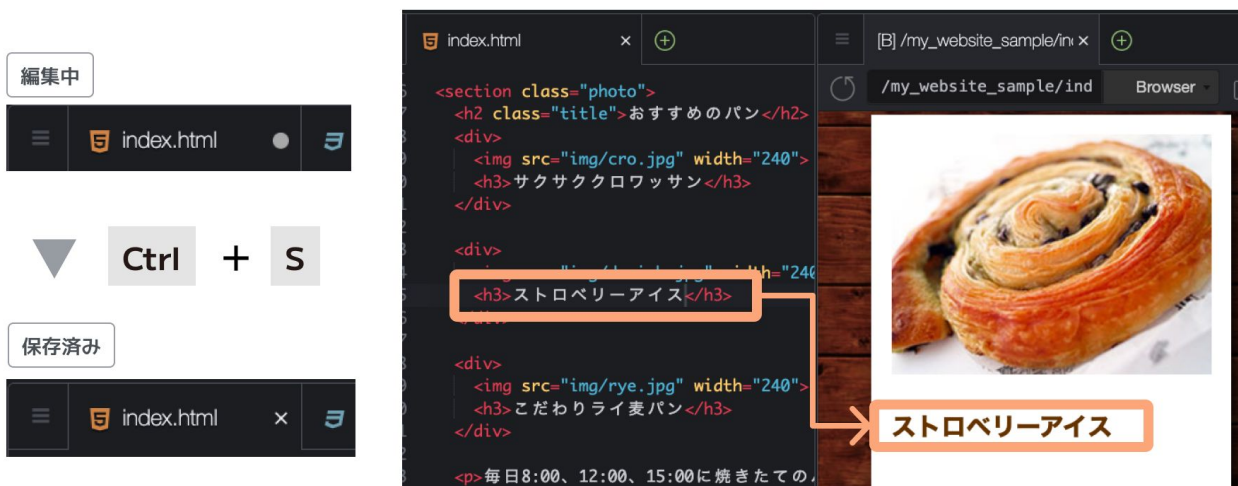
編集中

index.html ●

Ctrl + S

保存済み

index.html ×

index.html ×

<section class="photo">
<h2 class="title">おすすめのパン</h2>
<div>
<img src="img/cro.jpg" width="240">
<h3>サクサククロワッサン</h3>
</div>

<div>
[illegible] width="240
<h3>ストロベリーアイス</h3>
</div>

<div>
<img src="img/rye.jpg" width="240">
<h3>こだわりライ麦パン</h3>
</div>

<p>毎日8:00、12:00、15:00に焼きたての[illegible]

[B] /my_website_sample/in ×

/my_website_sample/ind

Browser

ストロベリーアイス